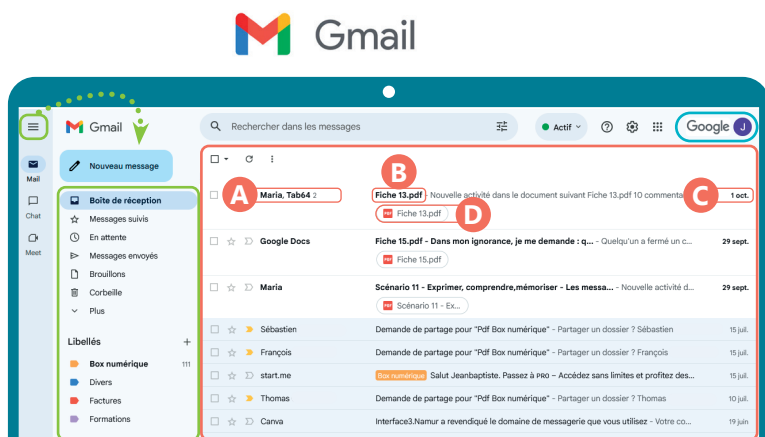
Gmail

Gmail

Rechercher dans les messages

Actif

Google J

Mail

Chat

Meet

Nouveau message

Boîte de réception

Messages suivis

En attente

Messages envoyés

Brouillons

Corbeille

Plus

Libellés +

Box numérique 111

Divers

Factures

Formations

A B C D

Maria, Tab64 2 | Fiche 13.pdf Nouvelle activité dans le document suivant Fiche 13.pdf 10 commenta | 1 oct.

Fiche 13.pdf

Google Docs | Fiche 15.pdf - Dans mon ignorance, je me demande : q... - Quelqu'un a fermé un c... | 29 sept.

Fiche 15.pdf

Maria | Scénario 11 - Exprimer, comprendre,mémoriser - Les messa... - Nouvelle activité d... | 29 sept.

Scénario 11 - Ex...

Sébastien | Demande de partage pour "Pdf Box numérique" - Partager un dossier ? Sébastien | 15 juil.

François | Demande de partage pour "Pdf Box numérique" - Partager un dossier ? François | 15 juil.

start.me | Box numérique Salut Jeanbaptiste. Passez à PRO – Accédez sans limites et profitez des... | 15 juil.

Thomas | Demande de partage pour "Pdf Box numérique" - Partager un dossier ? Thomas | 15 juil.

Canva | Interface3.Namur a revendiqué le domaine de messagerie que vous utilisez - Votre co... | 19 juin